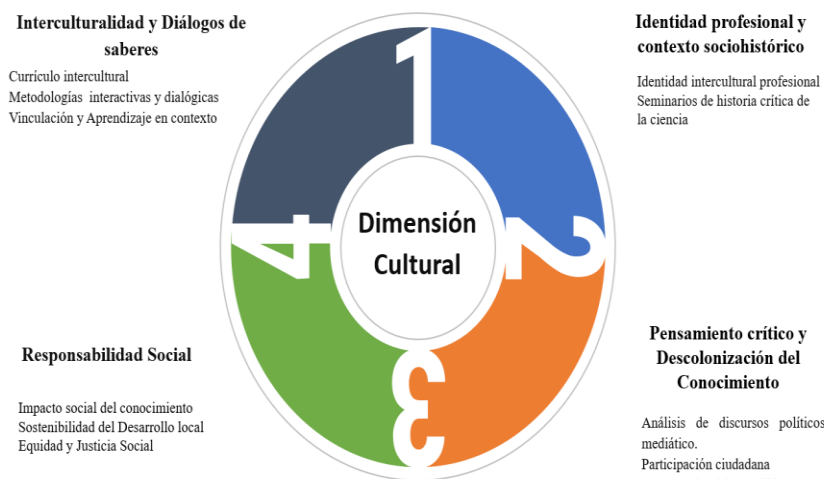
Interculturalidad y Diálogos de saberes

Currículo intercultural
Metodologías interactivas y dialógicas
Vinculación y Aprendizaje en contexto

Identidad profesional y contexto sociohistórico

Identidad intercultural profesional
Seminarios de historia crítica de la ciencia

1

2

3

4

Dimensión Cultural

Responsabilidad Social

Impacto social del conocimiento
Sostenibilidad del Desarrollo local
Equidad y Justicia Social

Pensamiento crítico y Descolonización del Conocimiento

Análisis de discursos políticos mediático.
Participación ciudadana